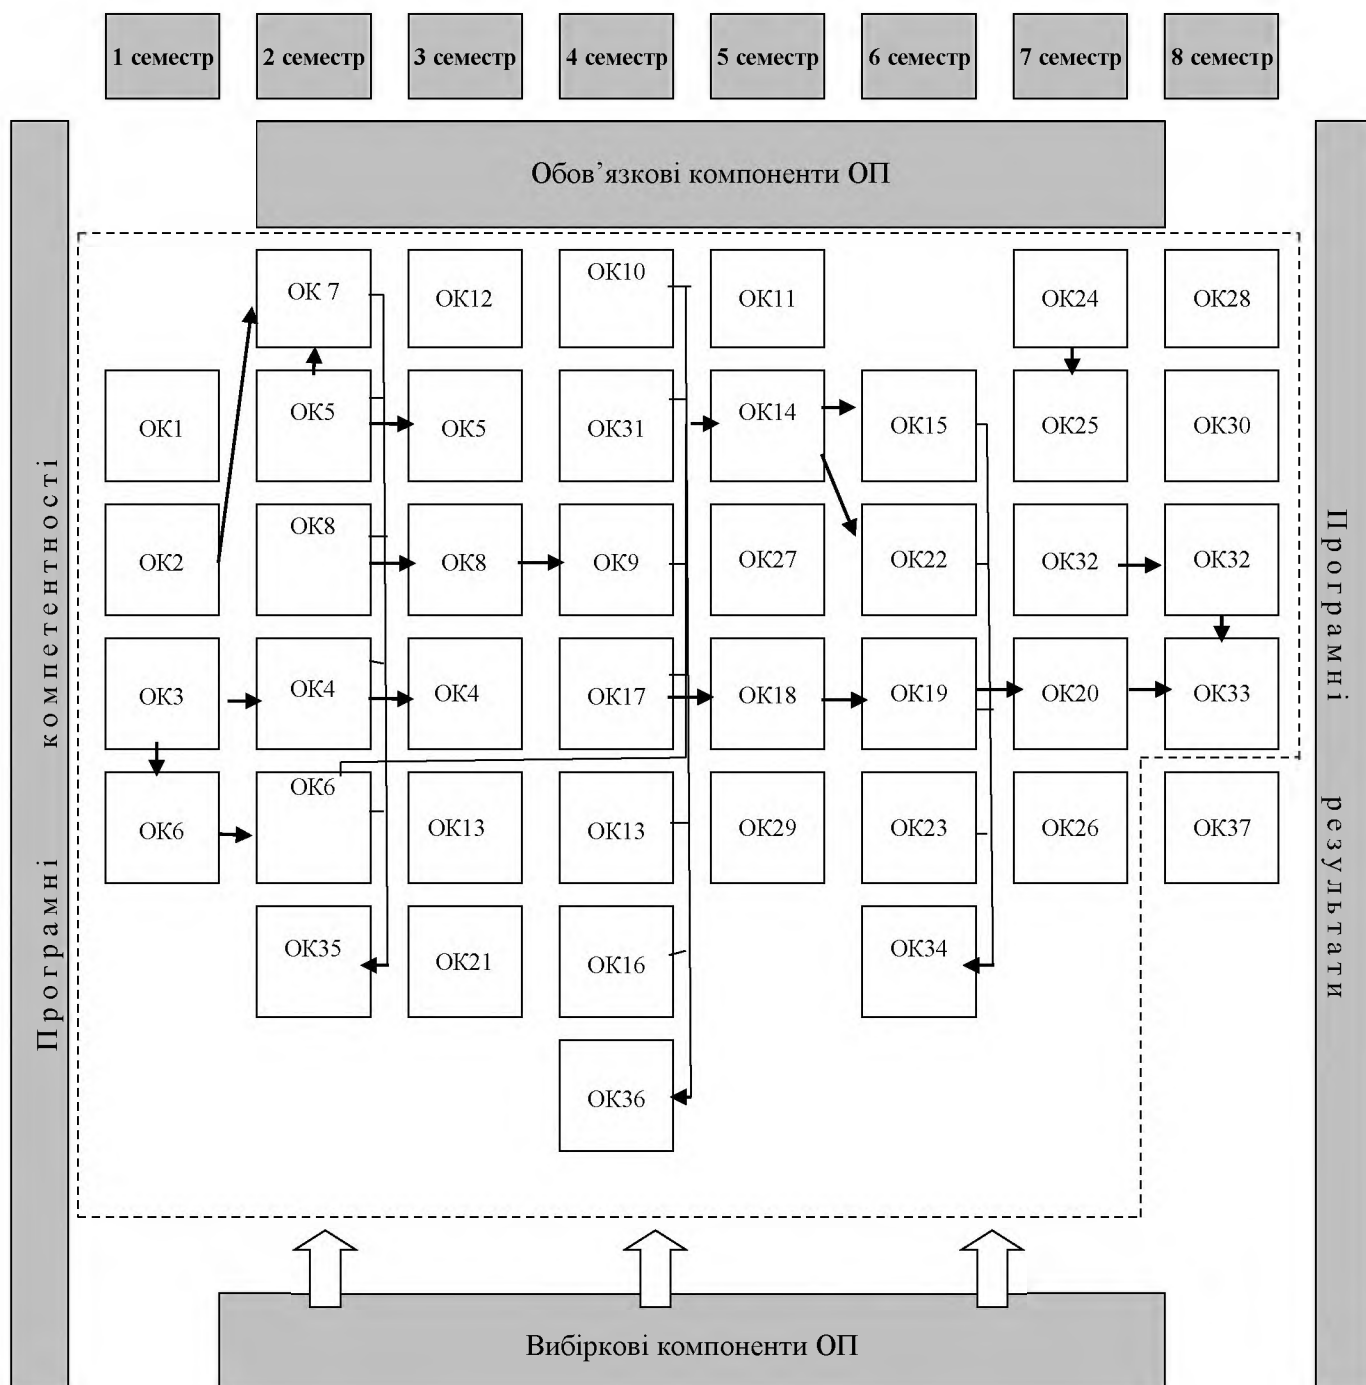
1 семестр
2 семестр
3 семестр
4 семестр
5 семестр
6 семестр
7 семестр
8 семестр

Програмні компетентності

Обов’язкові компоненти ОП

Програмні результати

ОК 7
ОК12
ОК10
ОК11
ОК24
ОК28

ОК1
ОК5
ОК5
ОК31
ОК14
ОК15
ОК25
ОК30

ОК2
ОК8
ОК8
ОК9
ОК27
ОК22
ОК32
ОК32

ОК3
ОК4
ОК4
ОК17
ОК18
ОК19
ОК20
ОК33

ОК6
ОК6
ОК13
ОК13
ОК29
ОК23
ОК26
ОК37

ОК35
ОК21
ОК16
ОК34

ОК36

Вибіркові компоненти ОП